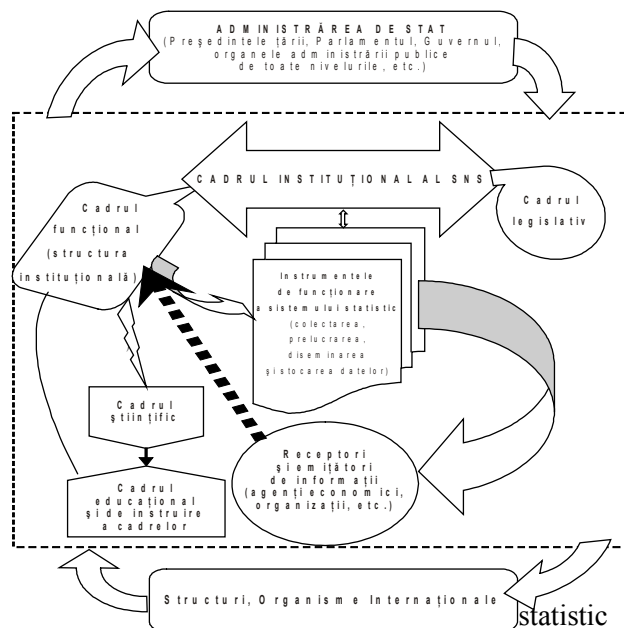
ADMINISTRÁREA DE STAT
(Preşedintele ţării, Parlamentul, Guvernul, organele administrării publice de toate nivelurile, etc.)

CADRUL INSTITUŢIONAL AL SNS

Cadrul legislativ

Cadrul funcţional (structura instituţională)

Instrumentele de funcţionare a sistemului statistic (colectarea, prelucrarea, diseminarea şistocarea datelor)

Cadrul ştiinţific

Cadrul educaţional şide instruire a cadrelor

Receptori şiemiţători de informaţii (agenţi economici, organizaţii, etc.)

Structuri, Organisme Internaţionale

statistic